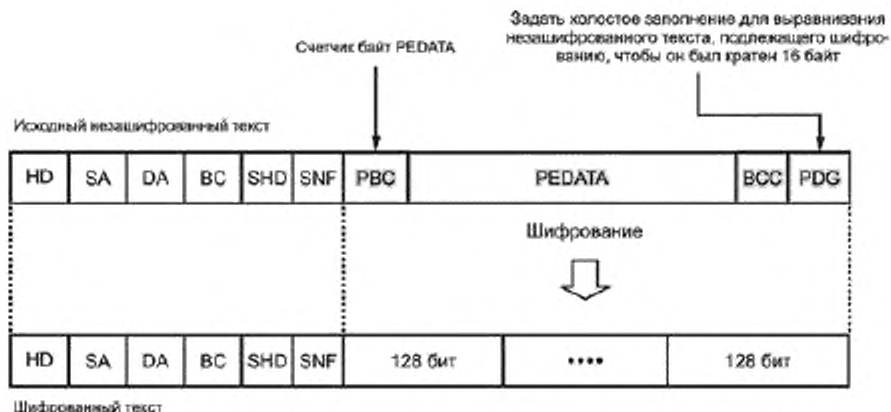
Задать холостое заполнение для выравнивания незашифрованного текста, подлежащего шифрованию, чтобы он был кратен 16 байт

Счетчик байт PEDATA

Исходный незашифрованный текст

| HD | SA | DA | BC | SHD | SNF | PBC | PEDATA | BCC | PDG |
|---|---|---|---|---|---|---|---|---|---|

Шифрование

| HD | SA | DA | BC | SHD | SNF | 128 бит | •••• | 128 бит |
|---|---|---|---|---|---|---|---|---|

Шифрованный текст